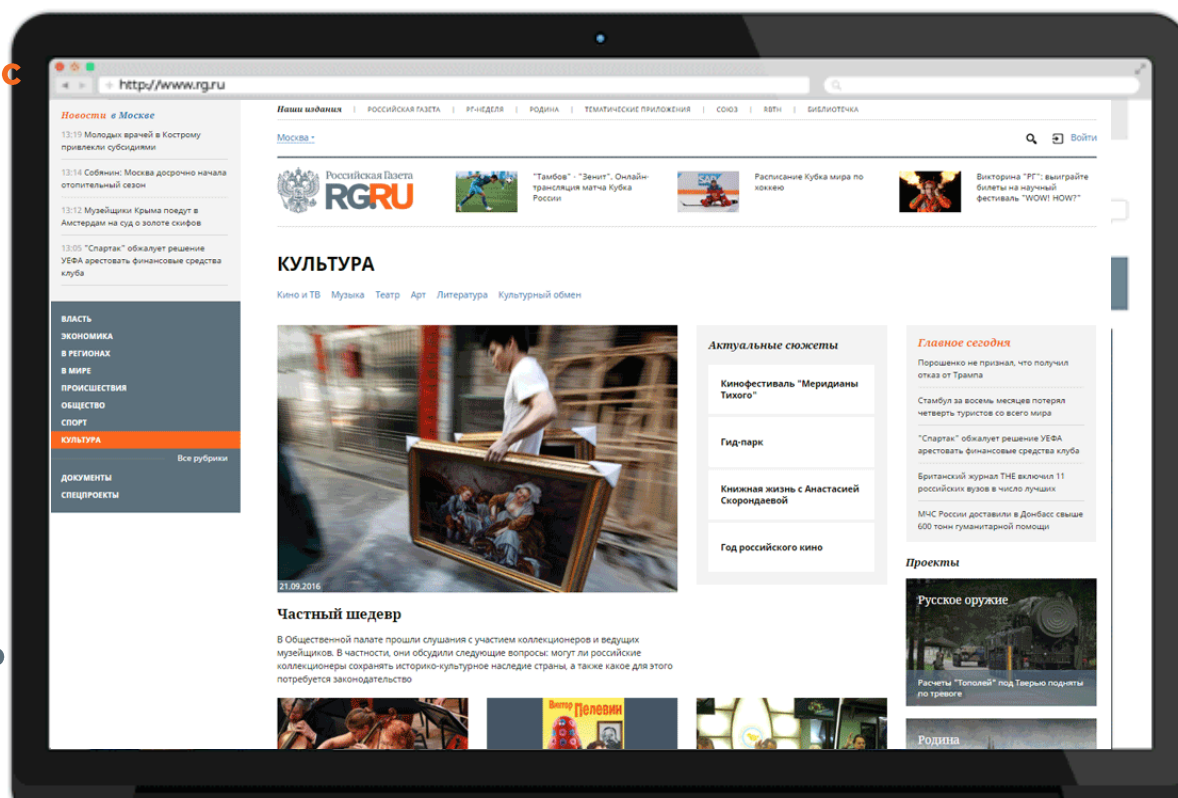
C

http://www.rg.ru

Новости в Москве

13:19 Молодых врачей в Кострому привлекли субсидиями

13:14 Собянин: Москва досрочно начала отопительный сезон

13:12 Музейщики Крыма поедут в Амстердам на суд о золоте скифов

13:05 "Спартак" обжалует решение УЕФА арестовать финансовые средства клуба

ВЛАСТЬ
ЭКОНОМИКА
В РЕГИОНАХ
В МИРЕ
ПРОИСШЕСТВИЯ
ОБЩЕСТВО
СПОРТ
КУЛЬТУРА
Все рубрики
ДОКУМЕНТЫ
СПЕЦПРОЕКТЫ

Наши издания | РОССИЙСКАЯ ГАЗЕТА | РГ-НЕДЕЛЯ | РОДИНА | ТЕМАТИЧЕСКИЕ ПРИЛОЖЕНИЯ | СОЮЗ | RBTH | БИБЛИОТЕЧКА

Москва

Войти

Российская Газета RG.RU

"Тамбов" - "Зенит". Онлайн-трансляция матча Кубка России

Расписание Кубка мира по хоккею

Викторина "РГ": выиграйте билеты на научный фестиваль "WOW! HOW?"

КУЛЬТУРА

Кино и ТВ Музыка Театр Арт Литература Культурный обмен

21.09.2016

Частный шедевр

В Общественной палате прошли слушания с участием коллекционеров и ведущих музейщиков. В частности, они обсудили следующие вопросы: могут ли российские коллекционеры сохранять историко-культурное наследие страны, а также какое для этого потребуется законодательство

Актуальные сюжеты

Кинофестиваль "Меридианы Тихого"

Гид-парк

Книжная жизнь с Анастасией Скорондаевой

Год российского кино

Главное сегодня

Порошенко не признал, что получил отказ от Трампа

Стамбул за восемь месяцев потерял четверть туристов со всего мира

"Спартак" обжалует решение УЕФА арестовать финансовые средства клуба

Британский журнал THE включил 11 российских вузов в число лучших

МЧС России доставили в Донбасс свыше 600 тонн гуманитарной помощи

Проекты

Русское оружие

Расчеты "Тополей" под Тверью подняты по тревоге

Родина

Виктор Пелевин